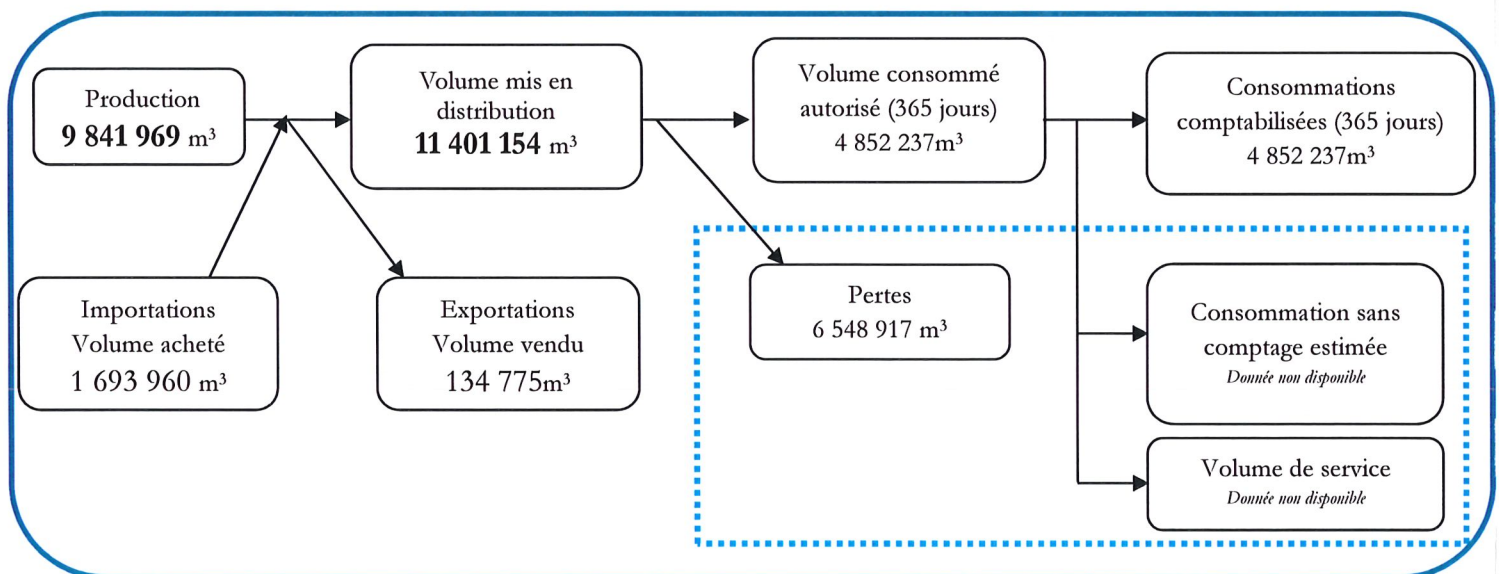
Production
**9 841 969** m³

Volume mis en distribution
**11 401 154** m³

Volume consommé autorisé (365 jours)
4 852 237m³

Consommations comptabilisées (365 jours)
4 852 237m³

Importations
Volume acheté
1 693 960 m³

Exportations
Volume vendu
134 775m³

Pertes
6 548 917 m³

Consommation sans comptage estimée
*Donnée non disponible*

Volume de service
*Donnée non disponible*